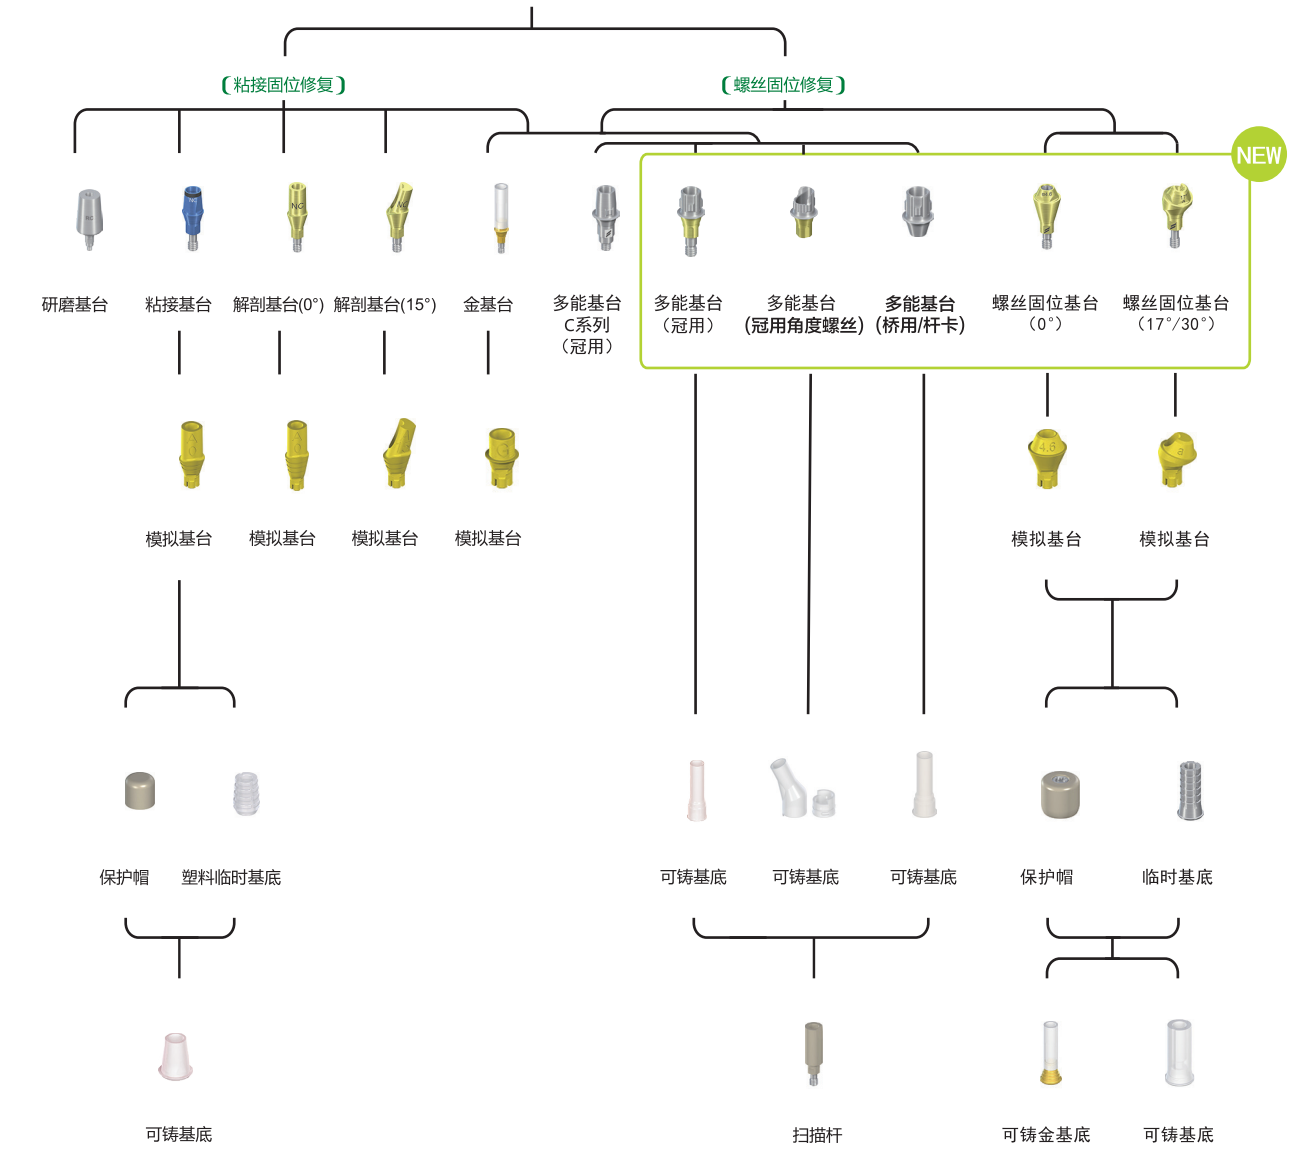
【粘接固位修复】

【螺丝固位修复】

NEW

研磨基台

粘接基台

解剖基台(0°)

解剖基台(15°)

金基台

多能基台 C系列 （冠用）

多能基台 （冠用）

多能基台 (冠用角度螺丝)

多能基台 (桥用/杆卡)

螺丝固位基台 （0°）

螺丝固位基台 （17°/30°）

模拟基台

模拟基台

模拟基台

模拟基台

模拟基台

模拟基台

保护帽

塑料临时基底

可铸基底

可铸基底

可铸基底

保护帽

临时基底

可铸基底

扫描杆

可铸金基底

可铸基底